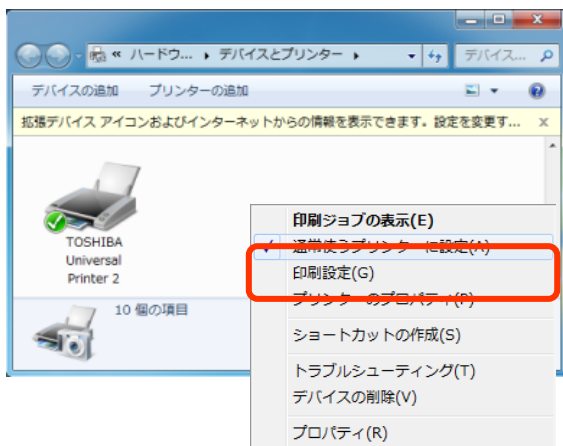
« ハードウ... ▸ デバイスとプリンター ▸
デバイス...
デバイスの追加　プリンターの追加
拡張デバイス アイコンおよびインターネットからの情報を表示できます。設定を変更す...　×
TOSHIBA Universal Printer 2
10 個の項目
印刷ジョブの表示(E)
通常使うプリンターに設定(A)
印刷設定(G)
プリンターのプロパティ(P)
ショートカットの作成(S)
トラブルシューティング(T)
デバイスの削除(V)
プロパティ(R)